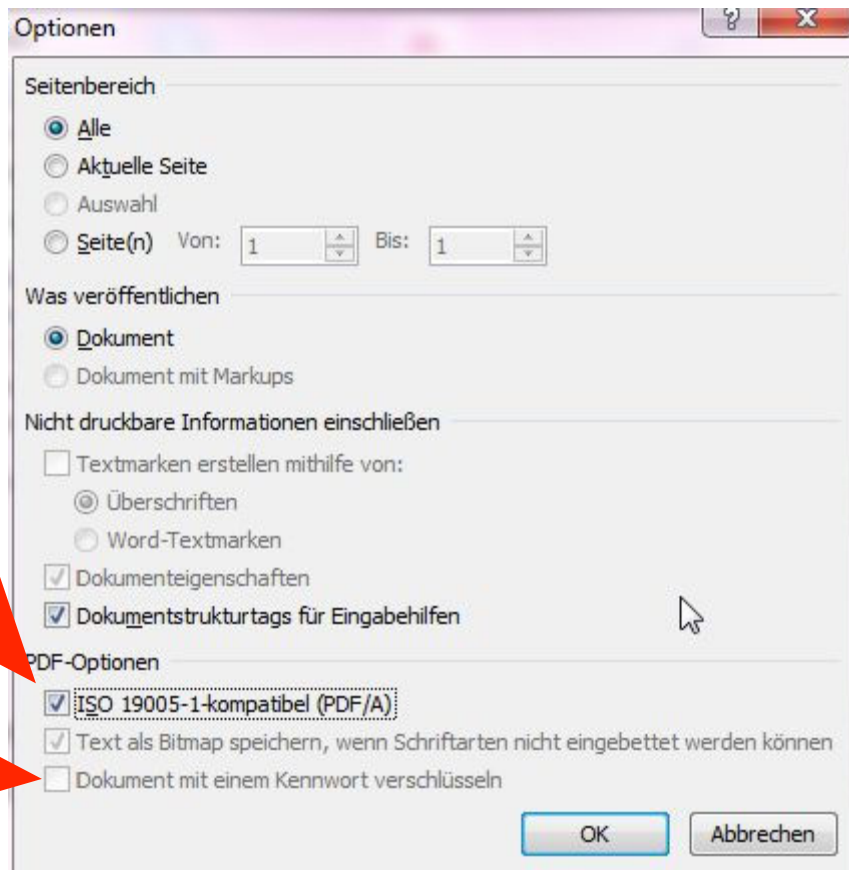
Optionen

?
X

Seitenbereich

Alle

Aktuelle Seite

Auswahl

Seite(n) Von: 1 Bis: 1

Was veröffentlichen

Dokument

Dokument mit Markups

Nicht druckbare Informationen einschließen

Textmarken erstellen mithilfe von:

Überschriften

Word-Textmarken

Dokumenteigenschaften

Dokumentstrukturtags für Eingabehilfen

PDF-Optionen

ISO 19005-1-kompatibel (PDF/A)

Text als Bitmap speichern, wenn Schriftarten nicht eingebettet werden können

Dokument mit einem Kennwort verschlüsseln

OK

Abbrechen